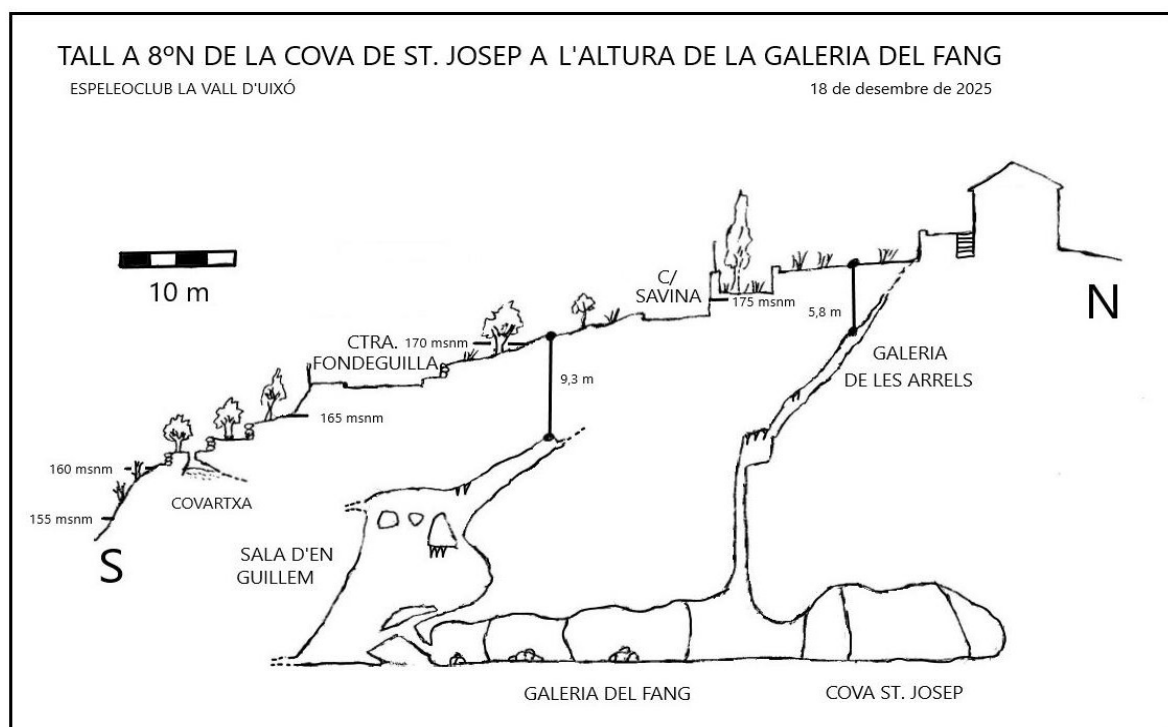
TALL A 8ºN DE LA COVA DE ST. JOSEP A L'ALTURA DE LA GALERIA DEL FANG
ESPELEOCLUB LA VALL D'UIXÓ
18 de desembre de 2025

10 m

C/ SAVINA
175 msnm
N
5,8 m
GALERIA DE LES ARRELS
CTRA. FONDEGUILLA
170 msnm
9,3 m
165 msnm
160 msnm
155 msnm
COVARTXA
S
SALA D'EN GUILLEM
GALERIA DEL FANG
COVA ST. JOSEP